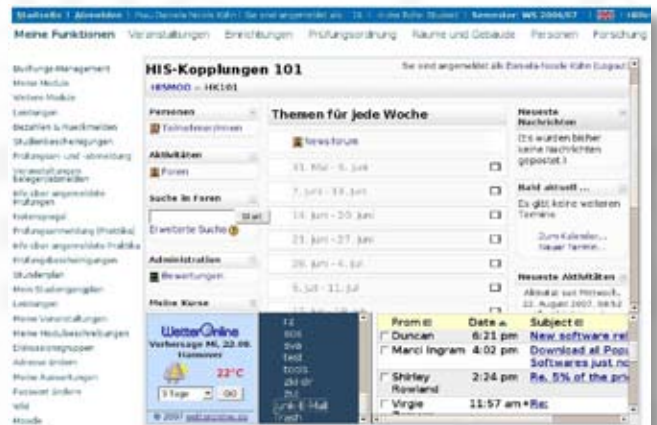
Startseite | Abmelden | Frau Daniela Nicole Kähn | Sie sind angemeldet als ... | in der Rolle: Student | Semester: WS 2006/07 | Hilfe

Meine Funktionen Veranstaltungen Einrichtungen Prüfungsordnung Räume und Gebäude Personen Forschung

Stuffunge-Management
Meine Module
Weitere Module
Leistungen
Bezahlen & Rückmelden
Studienbescheinigungen
Prüfungsan- und -abmeldung
Veranstaltungen belegen/abmelden
Info über angemeldete Prüfungen
Notenspiegel
Prüfungsanmeldung (Praktika)
Info über angemeldete Praktika
Prüfungsbescheinigungen
Studienplan
Mein Studiengangplan
Leistungen
Meine Veranstaltungen
Meine Modulbeschreibungen
Diskussionsgruppen
Adresse ändern
Meine Auswertungen
Passwort ändern
Wiki
Moodle

HIS-Kopplungen 101
Sie sind angemeldet als Daniela Nicole Kähn (Logout)
HISMOO » HK101

Personen
Teilnehmer/innen

Aktivitäten
Foren

Suche in Foren
Start
Erweiterte Suche

Administration
Bewertungen

Meine Kurse

Themen für jede Woche
Nachrichtenforum
31. Mai - 6. Juni
7. Juni - 13. Juni
14. Juni - 20. Juni
21. Juni - 27. Juni
28. Juni - 4. Juli
5. Juli - 11. Juli

Neueste Nachrichten
(Es wurden bisher keine Nachrichten gepostet.)

Bald aktuell ...
Es gibt keine weiteren Termine
Zum Kalender...
Neuer Termin...

Neueste Aktivitäten
Aktivität seit Mittwoch, 22. August 2007, 08:52

WetterOnline
Vorhersage Mi, 22.08.
Hannover
22°C
3 Tage GO
© 2007 wetteronline.de

r2
sos
sva
test
tools
zip dr
zu
Junk E-Mail
Trash

| From | Date | Subject |
|---|---|---|
| Duncan | 6:21 pm | New software rel |
| Marci Ingram | 4:02 pm | Download all Popu Softwares just no |
| Shirley Rowland | 2:24 pm | Re. 5% of the pri |
| Virgie | 11:57 am | Re: |